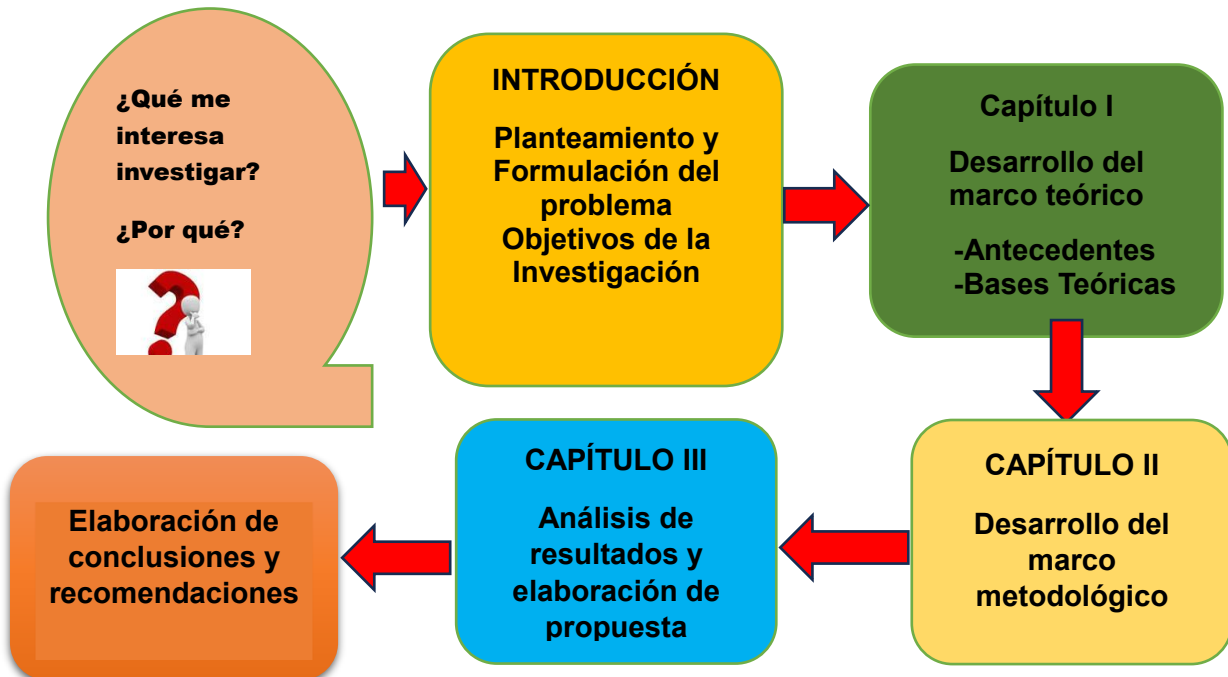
¿Qué me interesa investigar?

¿Por qué?

INTRODUCCIÓN

Planteamiento y Formulación del problema
Objetivos de la Investigación

Capítulo I

Desarrollo del marco teórico

-Antecedentes
-Bases Teóricas

CAPÍTULO II

Desarrollo del marco metodológico

CAPÍTULO III

Análisis de resultados y elaboración de propuesta

Elaboración de conclusiones y recomendaciones